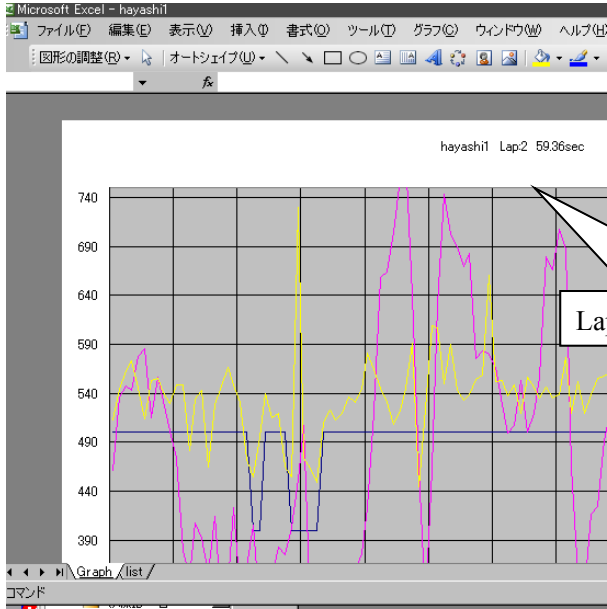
Microsoft Excel - hayashi1

ファイル(F) 編集(E) 表示(V) 挿入(I) 書式(O) ツール(T) グラフ(C) ウィンドウ(W) ヘルプ(H)

図形の調整(R) オートシェイプ(U)

fx

hayashi1 Lap:2 59.36sec

740
690
640
590
540
490
440
390

La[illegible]

Graph list

コマンド